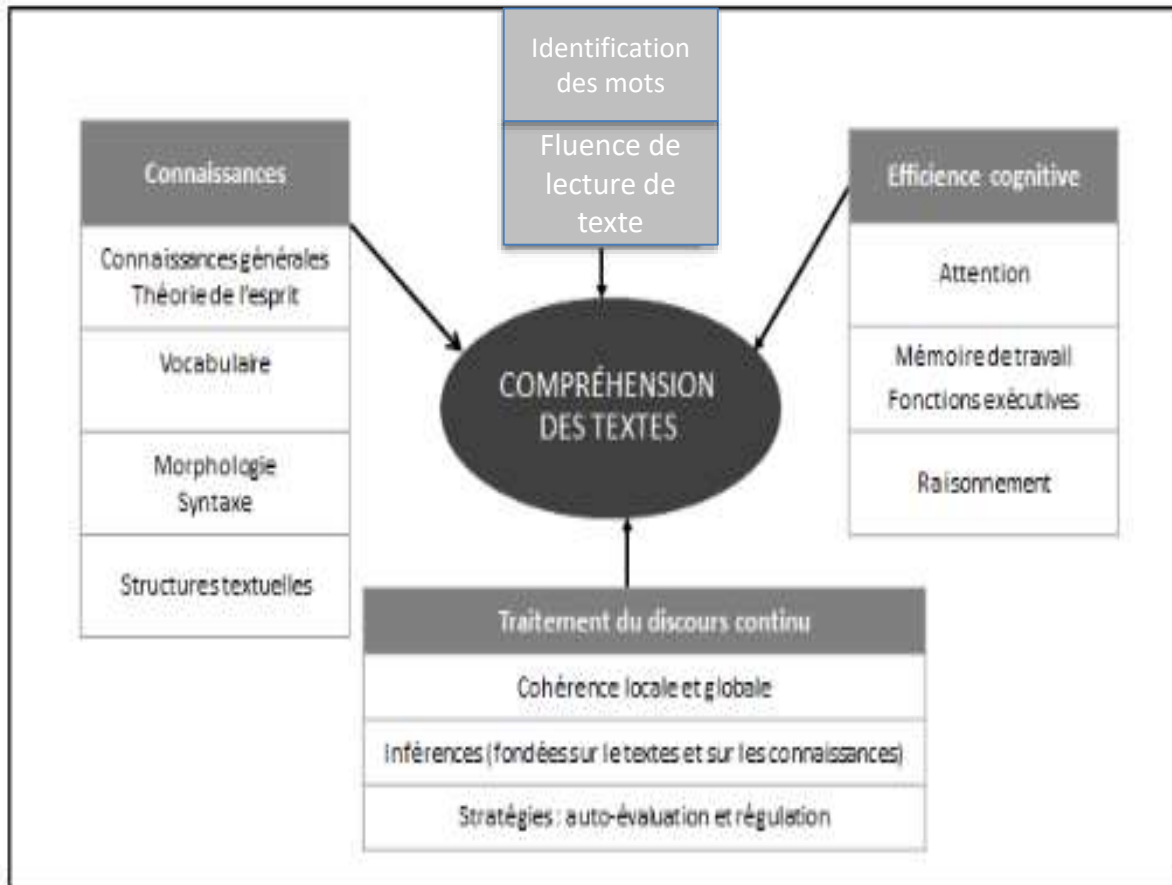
Identification des mots

Fluence de lecture de texte

Connaissances

Connaissances générales
Théorie de l'esprit

Vocabulaire

Morphologie
Syntaxe

Structures textuelles

COMPRÉHENSION DES TEXTES

Efficience cognitive

Attention

Mémoire de travail
Fonctions exécutives

Raisonnement

Traitement du discours continu

Cohérence locale et globale

Inférences (fondées sur le textes et sur les connaissances)

Stratégies : auto-évaluation et régulation